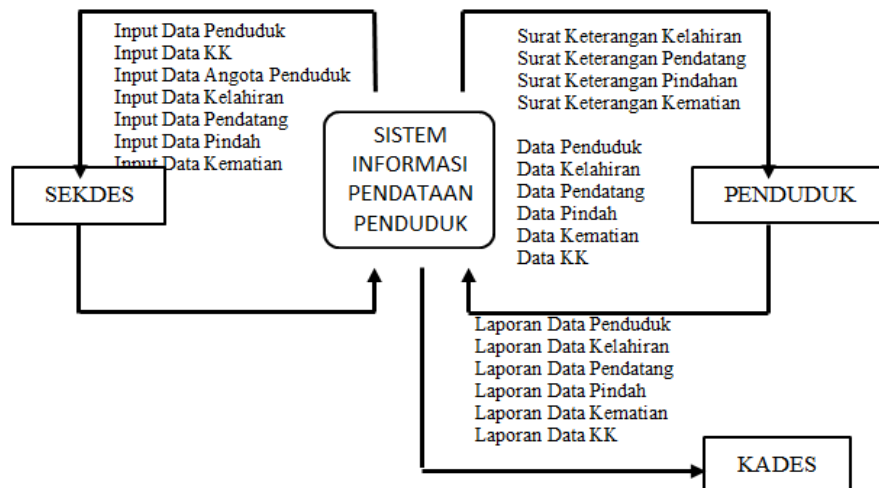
Input Data Penduduk
Input Data KK
Input Data Angota Penduduk
Input Data Kelahiran
Input Data Pendatang
Input Data Pindah
Input Data Kematian

SEKDES

SISTEM INFORMASI PENDATAAN PENDUDUK

Surat Keterangan Kelahiran
Surat Keterangan Pendatang
Surat Keterangan Pindahan
Surat Keterangan Kematian

Data Penduduk
Data Kelahiran
Data Pendatang
Data Pindah
Data Kematian
Data KK

PENDUDUK

Laporan Data Penduduk
Laporan Data Kelahiran
Laporan Data Pendatang
Laporan Data Pindah
Laporan Data Kematian
Laporan Data KK

KADES